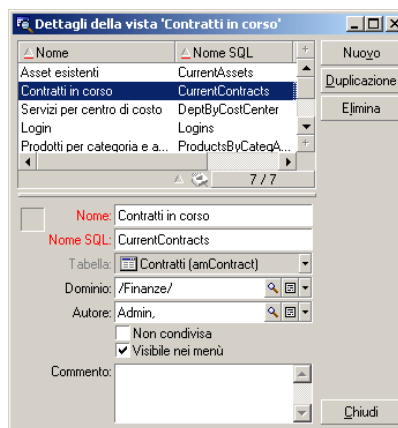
Dettagli della vista 'Contratti in corso'

| Nome | Nome SQL |
|---|---|
| Asset esistenti | CurrentAssets |
| Contratti in corso | CurrentContracts |
| Servizi per centro di costo | DeptByCostCenter |
| Login | Logins |
| Prodotti per categoria e a... | ProductsByCategA... |

7 / 7

Nuovo
Duplicazione
Elimina

Nome: Contratti in corso
Nome SQL: CurrentContracts
Tabella: Contratti (amContract)
Dominio: /Finanze/
Autore: Admin,
Non condivisa
Visibile nei menù
Commento:

Chiudi